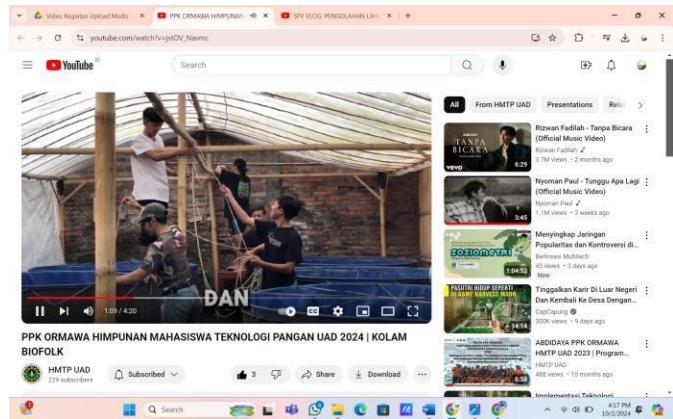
Video Kegiatan Upload Media | ×
PPK ORMAWA HIMPUNAN ×
SFV VLOG: PENGOLAHAN LAH ×
+

youtube.com/watch?v=jstOV_Navmc

YouTube ID

Search

DAN

1:09 / 4:20

PPK ORMAWA HIMPUNAN MAHASISWA TEKNOLOGI PANGAN UAD 2024 | KOLAM BIOFOLK

HMTP UAD
229 subscribers

Subscribed

3

Share

Download

All
From HMTP UAD
Presentations
Rela

TANPA BICARA
6:29
Rizwan Fadilah - Tanpa Bicara (Official Music Video)
Rizwan Fadilah
3.7M views • 2 months ago

3:45
Nyoman Paul - Tunggu Apa Lagi (Official Music Video)
Nyoman Paul
1.1M views • 3 weeks ago

SOSIOMETRI
1:04:52
Menyingkap Jaringan Popularitas dan Kontroversi di...
Berkreasi Multitech
45 views • 3 days ago
New

PASUTRI HIDUP SEPERTI DI GAME HARVEST MOON
14:14
Tinggalkan Karir Di Luar Negeri Dan Kembali Ke Desa Dengan...
CapCapung
300K views • 9 days ago

6:58
ABDIDAYA PPK ORMAWA HMTP UAD 2023 | Program...
HMTP UAD
488 views • 10 months ago

Implementasi Teknologi

Search

4:17 PM
10/2/2024